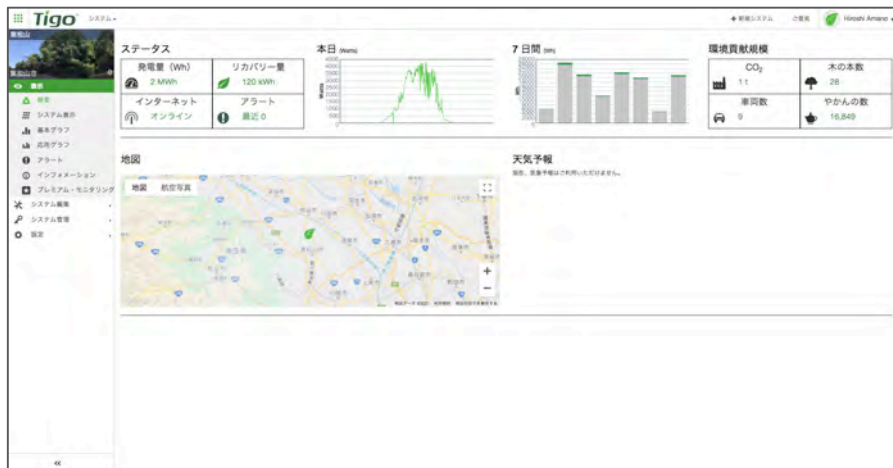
Tigo システム

ステータス

| 発電量 (Wh) | リカバリー量 |
|---|---|
| 2 MWh | 120 kWh |
| インターネット | アラート |
| オンライン | 最近 0 |

本日 (Watts)

7 日間 (Wh)

環境貢献規模

| $CO_2$ | 木の本数 |
|---|---|
| 1 t | 28 |
| 車両数 | やかんの数 |
| 9 | 16,849 |

地図

地図 航空写真

天気予報

現在、天気予報はご利用いただけません。

Hiroshi Amano

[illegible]

表示
概要
システム表示
基本グラフ
高度グラフ
アラート
インフォメーション
プレミアム・モニタリング
システム編集
システム管理
設定

«